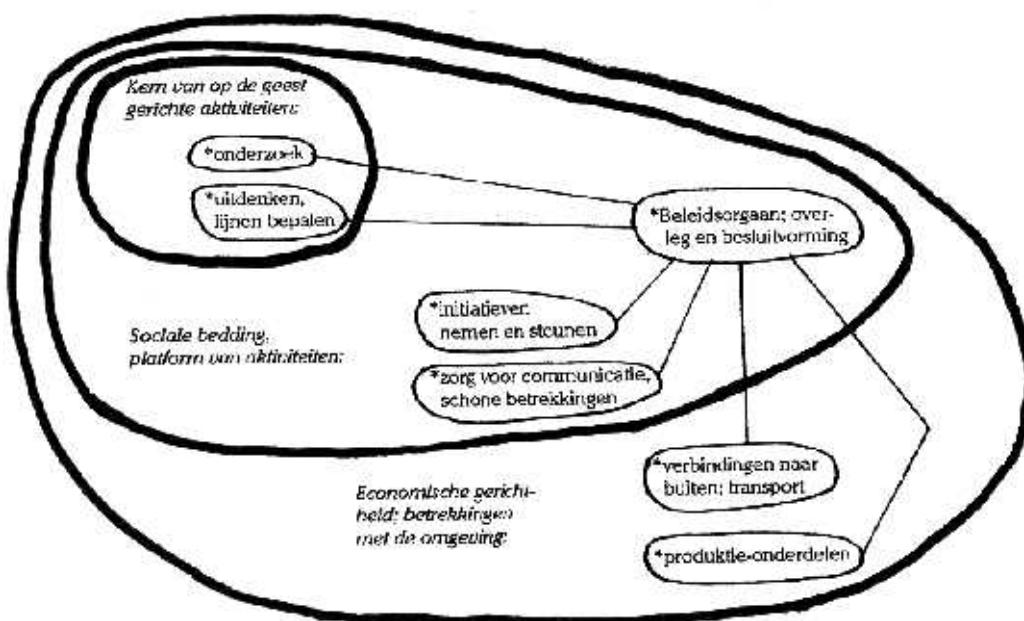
Kern van op de geest gerichte aktiviteiten:

*onderzoek

*uitdenken, lijnen bepalen

*Beleidsorgaan; overleg en besluitvorming

Sociale bedding, platform van aktiviteiten:

*initiatieven nemen en steunen

*zorg voor communicatie, schone betrekkingen

Economische gerichtheid; betrekkingen met de omgeving:

*verbindingen naar buiten; transport

*produktie-onderdelen